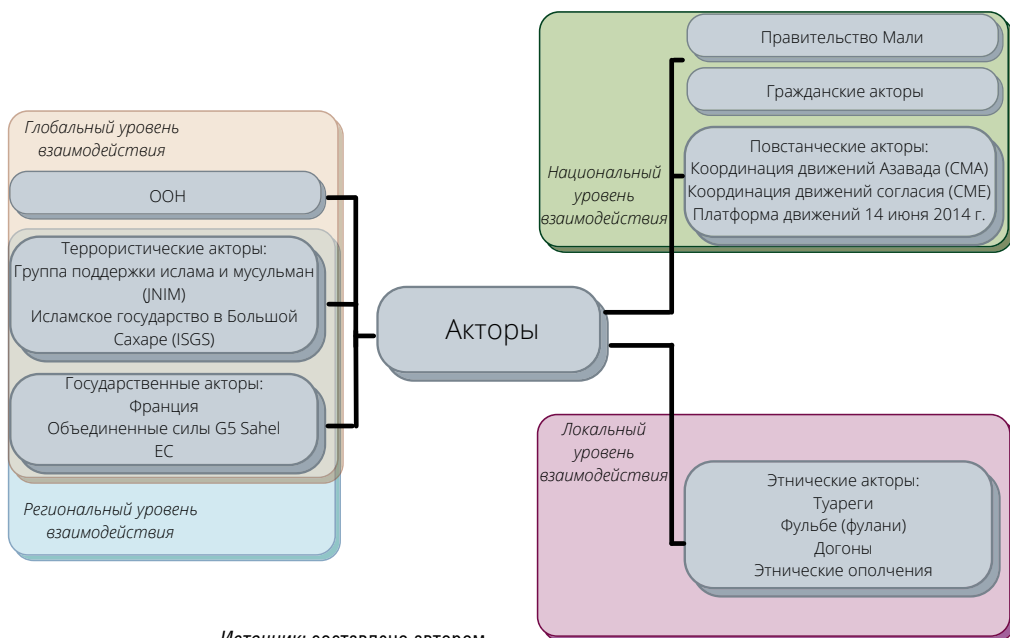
Глобальный уровень взаимодействия

ООН

Террористические акторы:
Группа поддержки ислама и мусульман (JNIM)
Исламское государство в Большой Сахаре (ISGS)

Государственные акторы:
Франция
Объединенные силы G5 Sahel
ЕС

Региональный уровень взаимодействия

Акторы

Национальный уровень взаимодействия

Правительство Мали

Гражданские акторы

Повстанческие акторы:
Координация движений Азавада (CMA)
Координация движений согласия (CME)
Платформа движений 14 июня 2014 г.

Локальный уровень взаимодействия

Этнические акторы:
Туареги
Фульбе (фулани)
Догоны
Этнические ополчения

Источник: составлено автором